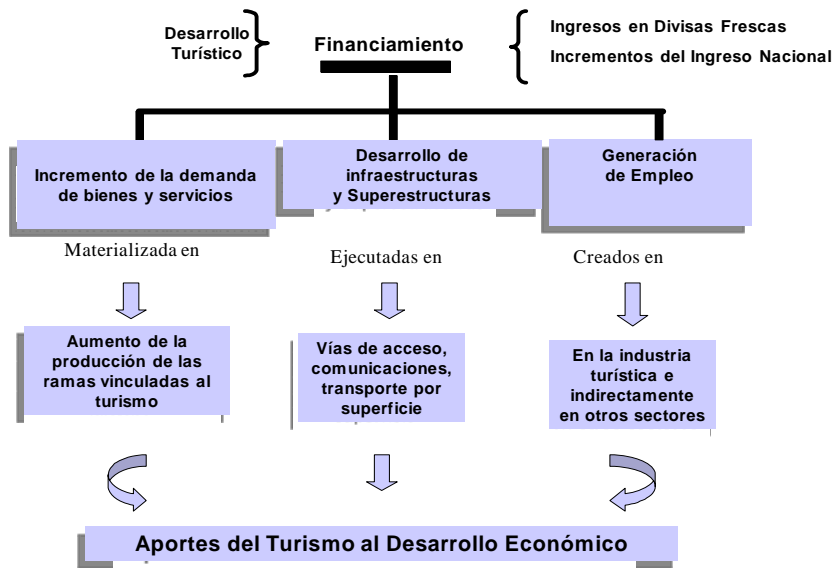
Desarrollo Turístico

Financiamiento

Ingresos en Divisas Frescas
Incrementos del Ingreso Nacional

Incremento de la demanda de bienes y servicios

Desarrollo de infraestructuras y Superestructuras

Generación de Empleo

Materializada en

Ejecutadas en

Creados en

Aumento de la producción de las ramas vinculadas al turismo

Vías de acceso, comunicaciones, transporte por superficie

En la industria turística e indirectamente en otros sectores

Aportes del Turismo al Desarrollo Económico